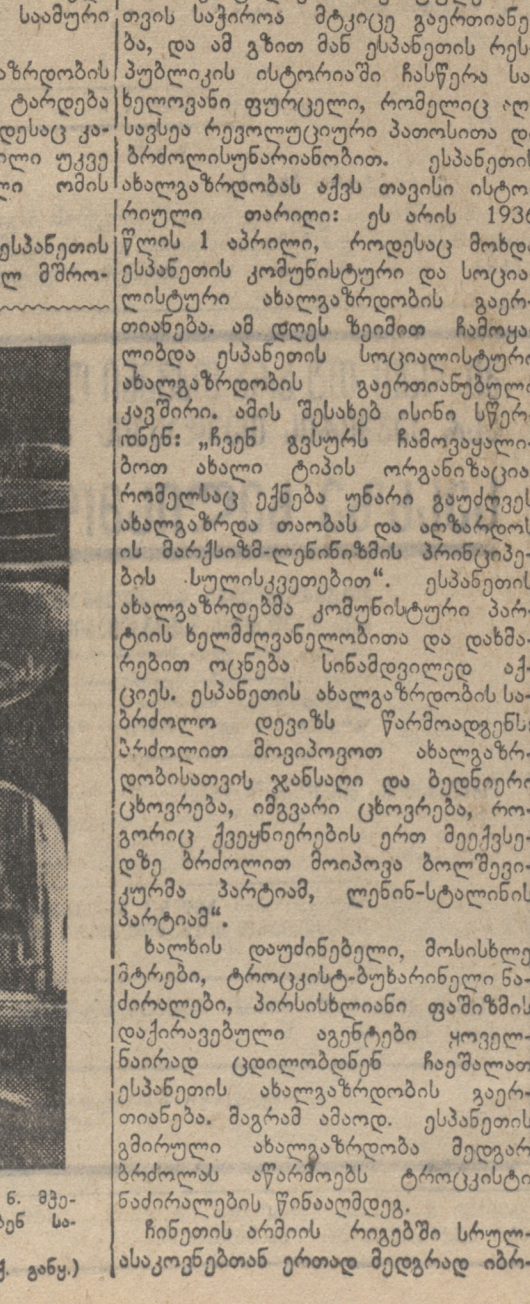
საამური
ზრდობის
ტარდება
დესაც კა-
ლი უკვე
ი ომის

ესპანეთის
ლ მშრო-

6. მეე-
ენ სა-
ქ. გონყ.)

თვის საჭიროა მტკიცე გაერთიანე ბა, და ამ გზით მან ესპანეთის რეს პუბლიკის ისტორიაში ჩასწერა სა ხელოვანი ფურცელი, რომელიც ა სავსეა რევოლუციური პათოსითა დ ბრძოლისუნარიანობით. ესპანეთი ახალგაზრდობას აქვს თავისი ისტო რიული თარიღი: ეს არის 1936 წლის 1 აპრილი, როდესაც მოხდ ესპანეთის კომუნისტური და სოცია ლისტური ახალგაზრდობის გაერ თიანება. ამ დღეს ზეიმით ჩამოყა ლიბდა ესპანეთის სოციალისტურ ახალგაზრდობის გაერთიანებულ კავშირი. ამის შესახებ ისინი სწერ დნენ: „ჩვენ გვსურს ჩამოვაყალი ბოთ ახალი ტიპის ორგანიზაცია რომელსაც ექნება უნარი გაუძღვე ახალგაზრდა თაობას და აღზარდო ის მარქსიზმ-ლენინიზმის პრინციპე ბის სულისკვეთებით". ესპანეთი ახალგაზრდებმა კომუნისტური პარ ტიის ხელმძღვანელობითა და დახმა რებით იცნება სინამდვილედ აქ ციეს. ესპანეთის ახალგაზრდობის სა ბრძოლო დევიზს წარმოადგენს ბრძოლით მოვიპოვოთ ახალგაზრ დობისათვის ჯანსაღი და ბედნიერ ცხოვრება, იმგვარი ცხოვრება, რო გორიც ქვეყნიერების ერთ მეექვსე დზე ბრძოლით მოიპოვა ბოლშევი კურმა პარტიამ, ლენინ-სტალინის პარტიამ".

ხალხის დაუძინებელი, მოსისხლე მტრები, ტროცკისტ-ბუხარინელი ნა ძირალები, პირსისხლიანი ფაშიზმის დაქირავებული აგენტები ყოველ ნაირად ცდილობდნენ ჩაეშალათ ესპანეთის ახალგაზრდობის გაერ თიანება. მაგრამ ამაოდ. ესპანეთის გმირული ახალგაზრდობა მედგარ ბრძოლას აწარმოებს ტროცკისტ ნაძირალების წინააღმდეგ.

ჩინეთის არმიის რიგებში სრულ ასაკოვნებთან ერთად მედგრად იბრ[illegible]